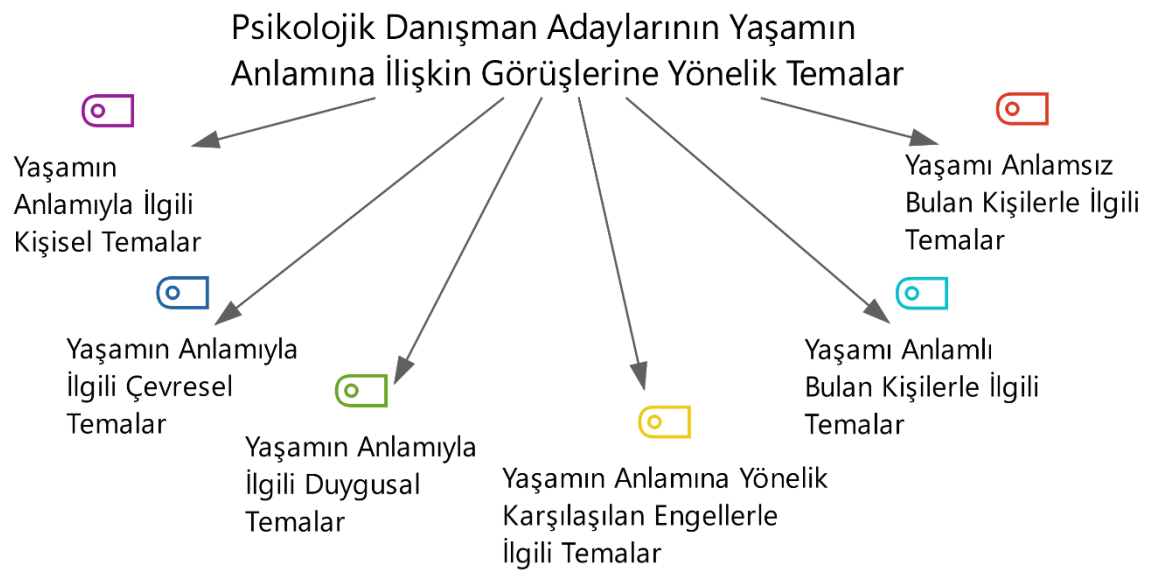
Psikolojik Danışman Adaylarının Yaşamın Anlamına İlişkin Görüşlerine Yönelik Temalar

Yaşamın Anlamıyla İlgili Kişisel Temalar

Yaşamı Anlamsız Bulan Kişilerle İlgili Temalar

Yaşamın Anlamıyla İlgili Çevresel Temalar

Yaşamı Anlamlı Bulan Kişilerle İlgili Temalar

Yaşamın Anlamıyla İlgili Duygusal Temalar

Yaşamın Anlamına Yönelik Karşılaşılan Engellerle İlgili Temalar